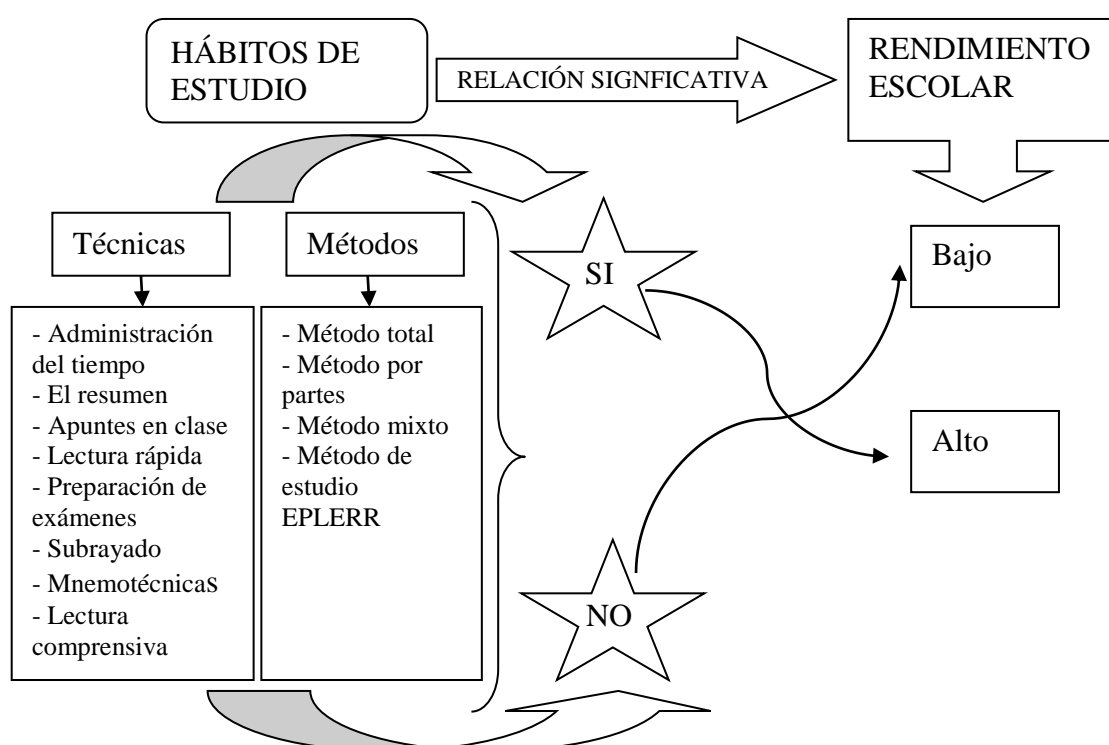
HÁBITOS DE ESTUDIO

RELACIÓN SIGNFICATIVA

RENDIMIENTO ESCOLAR

Técnicas

Métodos

- Administración del tiempo
- El resumen
- Apuntes en clase
- Lectura rápida
- Preparación de exámenes
- Subrayado
- Mnemotécnicas
- Lectura comprensiva

- Método total
- Método por partes
- Método mixto
- Método de estudio EPLERR

SI

NO

Bajo

Alto